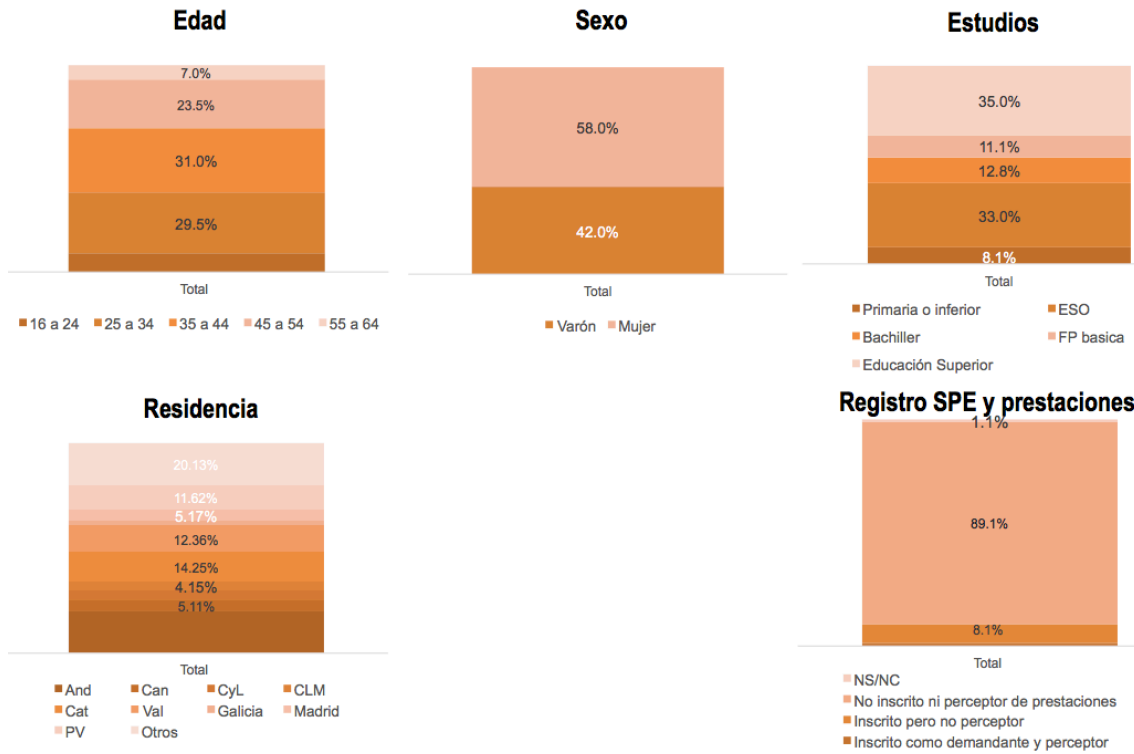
Edad

7.0%
23.5%
31.0%
29.5%

Total

16 a 24 25 a 34 35 a 44 45 a 54 55 a 64

Sexo

58.0%
42.0%

Total

Varón Mujer

Estudios

35.0%
11.1%
12.8%
33.0%
8.1%

Total

Primaria o inferior
ESO
Bachiller
FP basica
Educación Superior

Residencia

20.13%
11.62%
5.17%
12.36%
14.25%
4.15%
5.11%

Total

And Can CyL CLM
Cat Val Galicia Madrid
PV Otros

Registro SPE y prestaciones

1.1%
89.1%
8.1%

Total

NS/NC
No inscrito ni perceptor de prestaciones
Inscrito pero no perceptor
Inscrito como demandante y perceptor